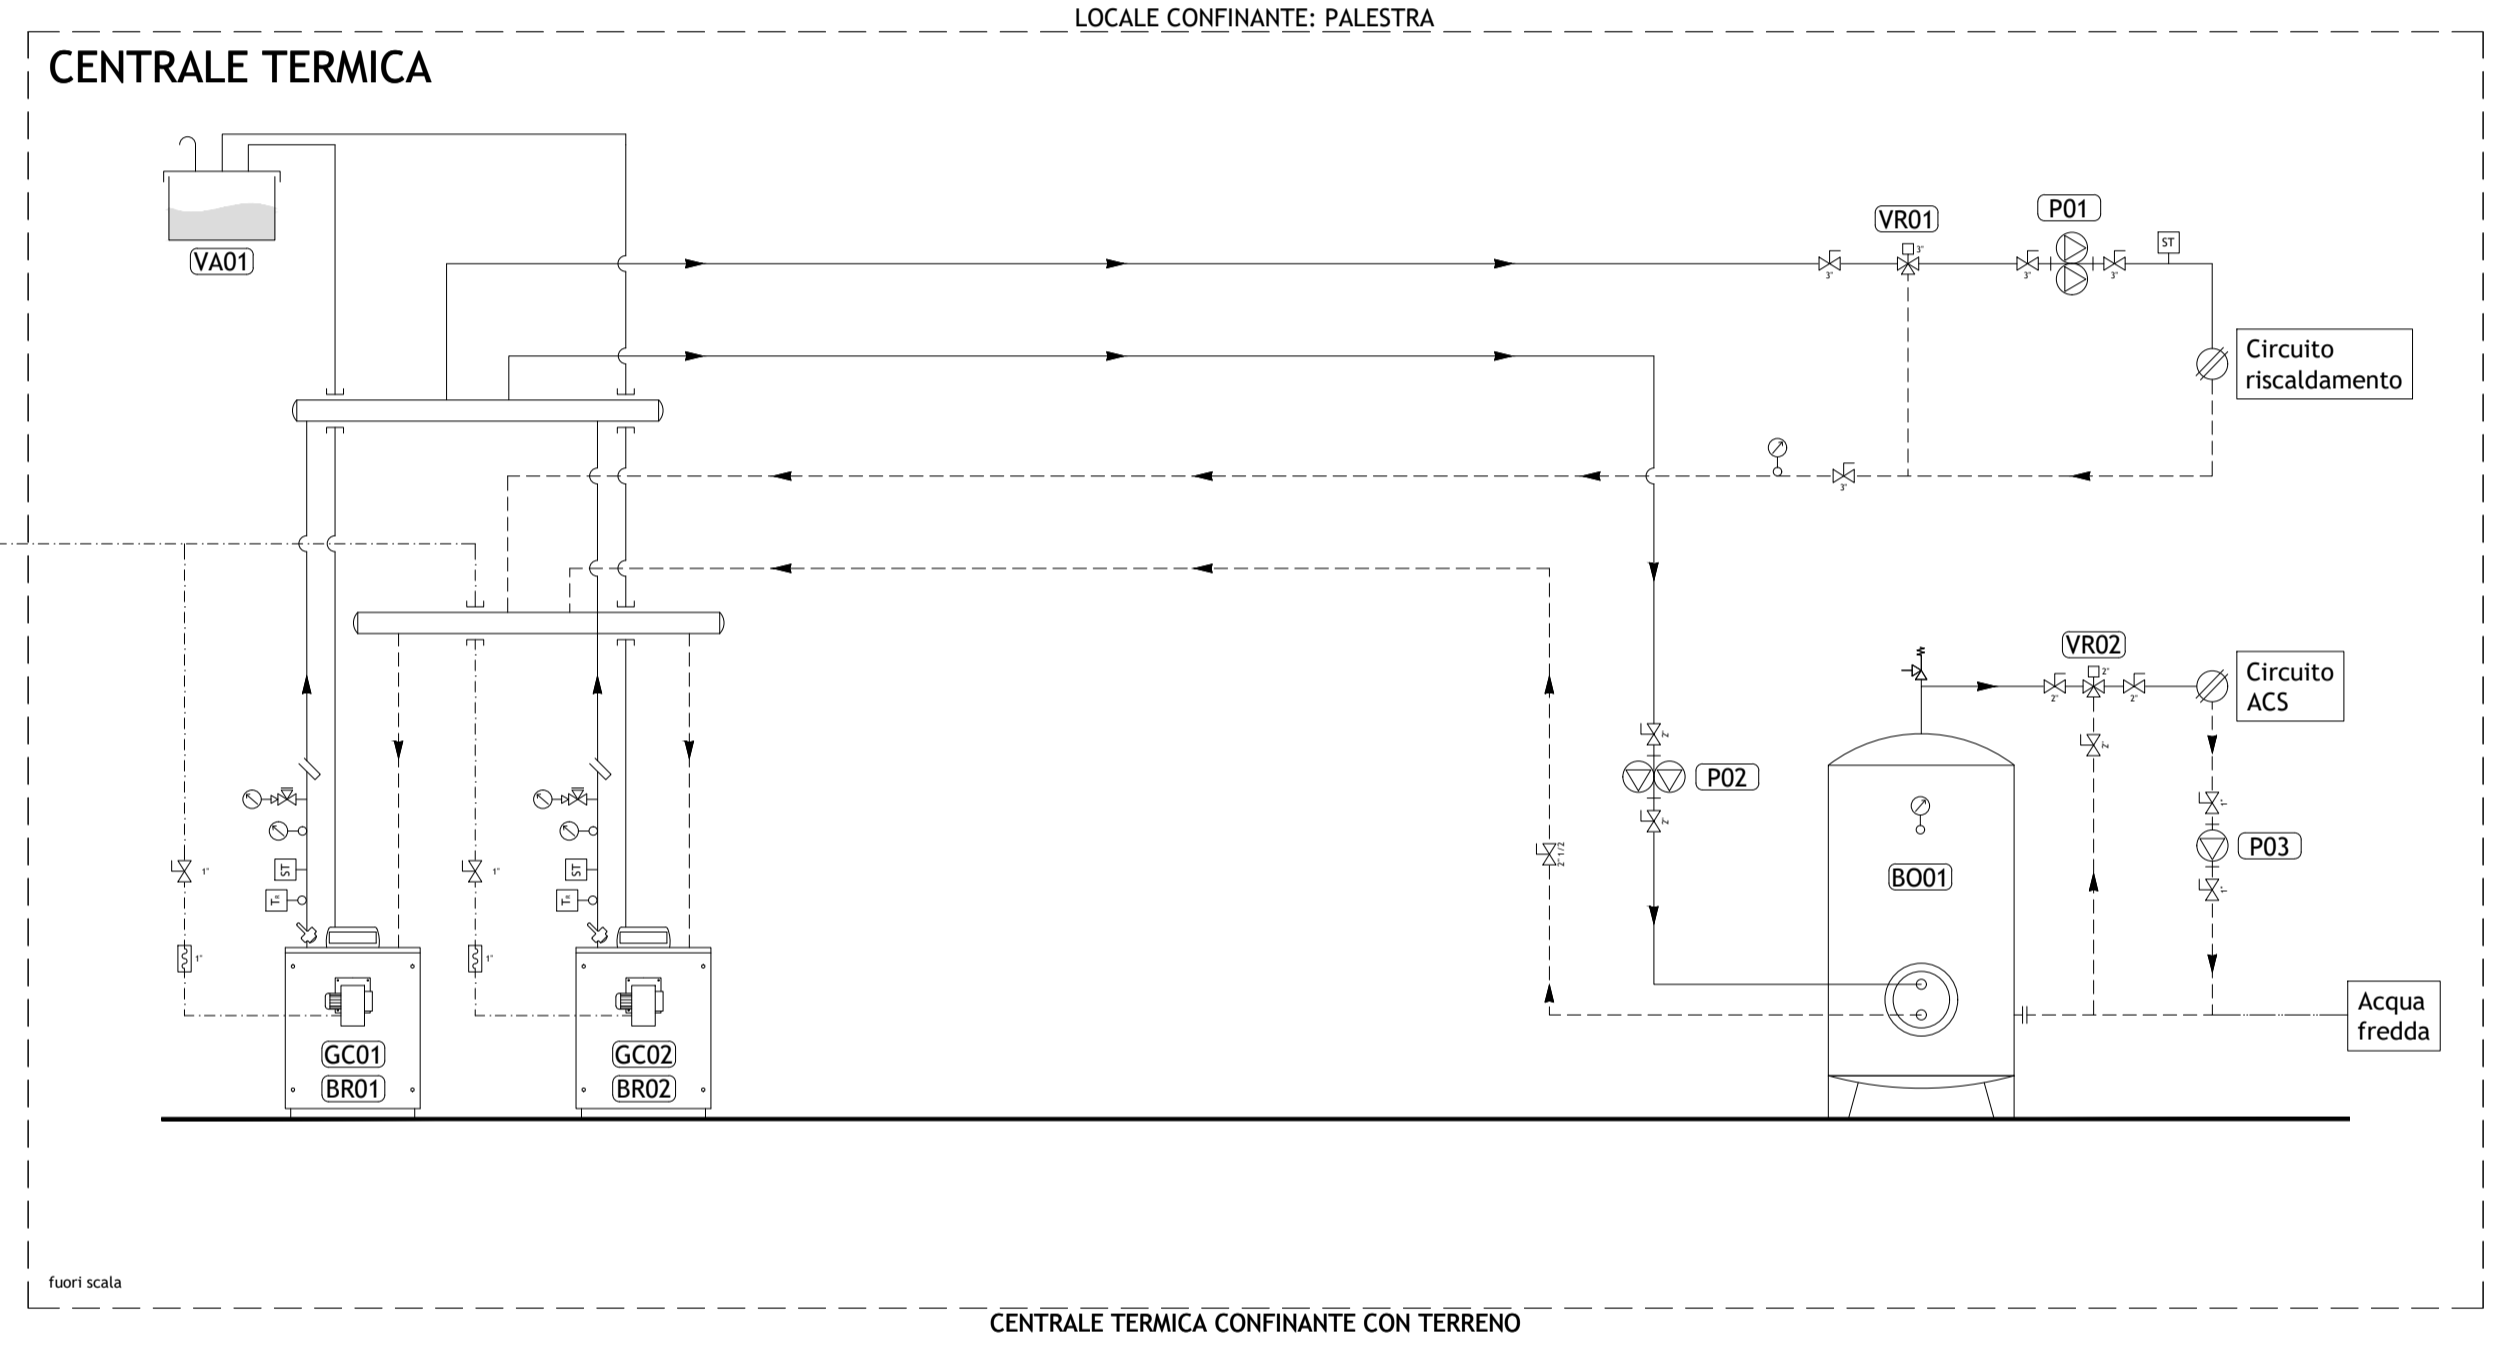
LOCALE CONFINANTE: PALESTRA

CENTRALE TERMICA

VA01

VR01

P01

ST

3"

3"

3"

3"

Circuito riscaldamento

3"

VR02

2"

Circuito ACS

2"

2"

2"

P02

2"

2"

1"

P03

1"

BO01

2" 1/2

1"

1"

1"

1"

ST

TH

ST

TH

GC01

BR01

GC02

BR02

Acqua fredda

fuori scala

CENTRALE TERMICA CONFINANTE CON TERRENO